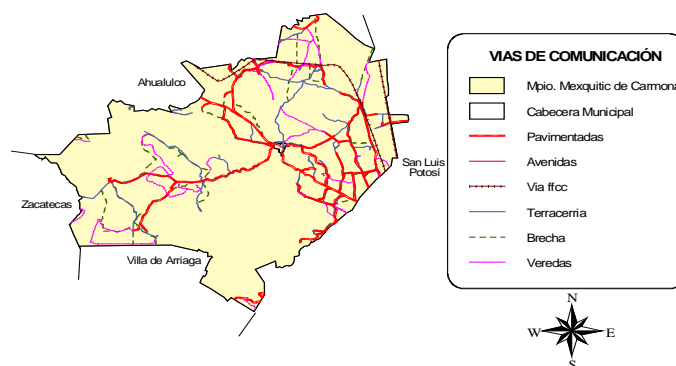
Ahualulco

Zacatecas

Villa de Arriaga

San Luis Potosí

VIAS DE COMUNICACIÓN

Mpio. Mexquitic de Carmona

Cabecera Municipal

Pavimentadas

Avenidas

Via ffcc

Terracerria

Brecha

Veredas

N

W

E

S